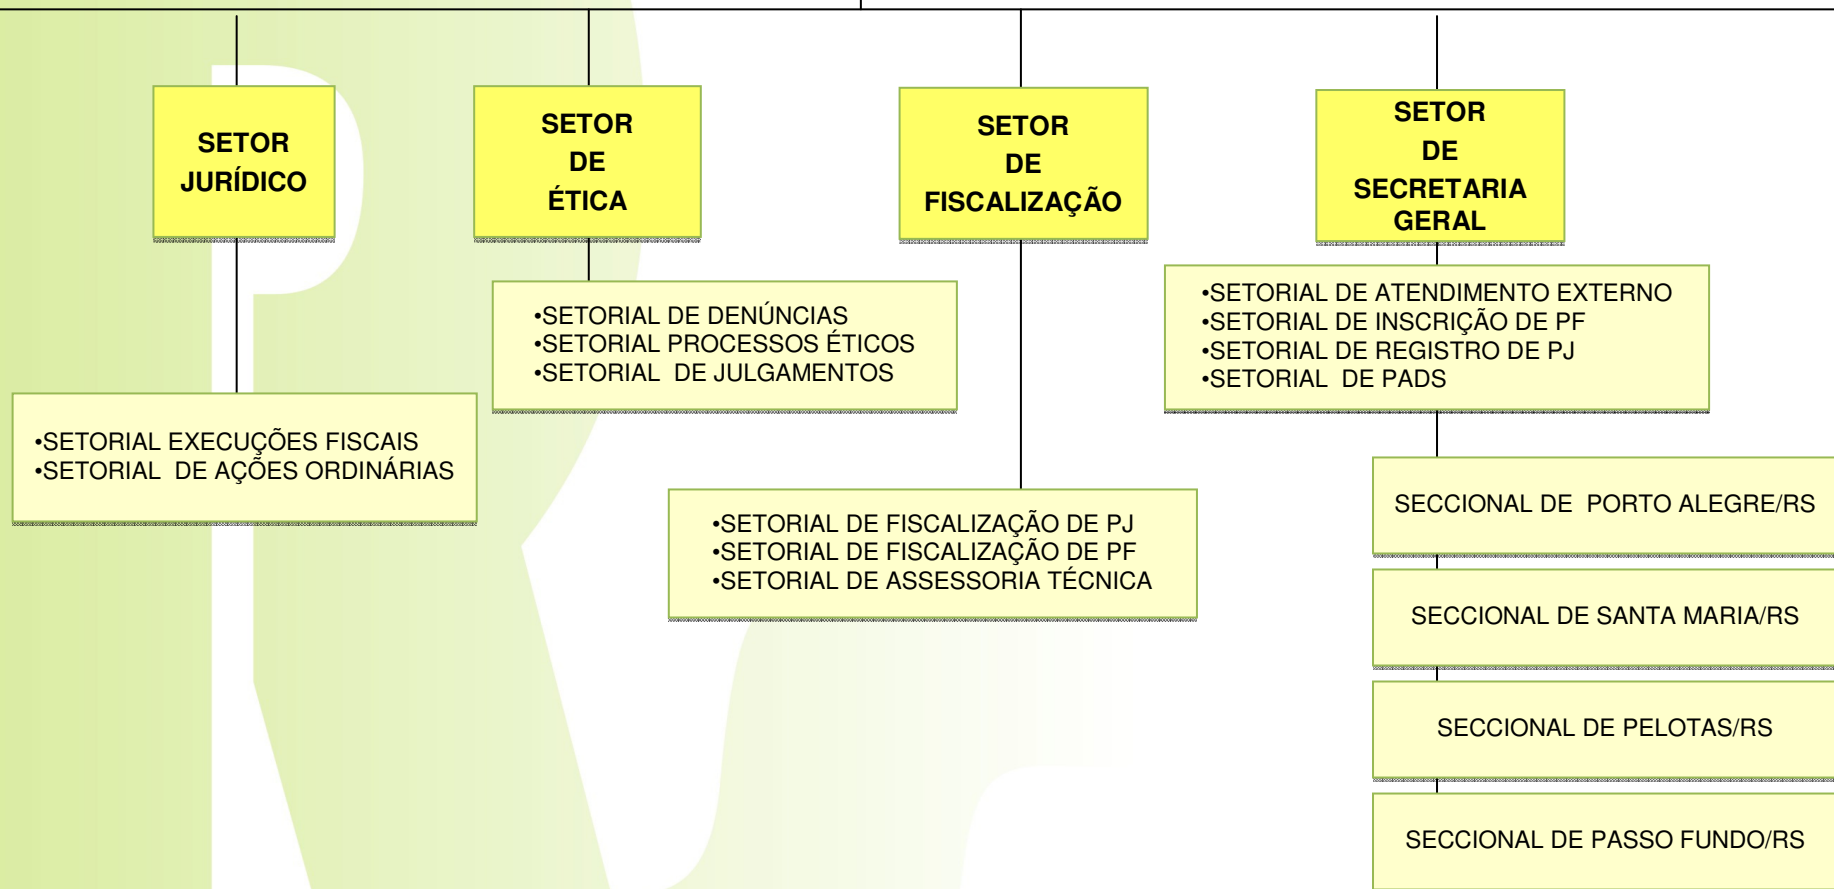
SETOR JURÍDICO

•SETORIAL EXECUÇÕES FISCAIS
•SETORIAL DE AÇÕES ORDINÁRIAS

SETOR DE ÉTICA

•SETORIAL DE DENÚNCIAS
•SETORIAL PROCESSOS ÉTICOS
•SETORIAL DE JULGAMENTOS

SETOR DE FISCALIZAÇÃO

•SETORIAL DE FISCALIZAÇÃO DE PJ
•SETORIAL DE FISCALIZAÇÃO DE PF
•SETORIAL DE ASSESSORIA TÉCNICA

SETOR DE SECRETARIA GERAL

•SETORIAL DE ATENDIMENTO EXTERNO
•SETORIAL DE INSCRIÇÃO DE PF
•SETORIAL DE REGISTRO DE PJ
•SETORIAL DE PADS

SECCIONAL DE PORTO ALEGRE/RS

SECCIONAL DE SANTA MARIA/RS

SECCIONAL DE PELOTAS/RS

SECCIONAL DE PASSO FUNDO/RS